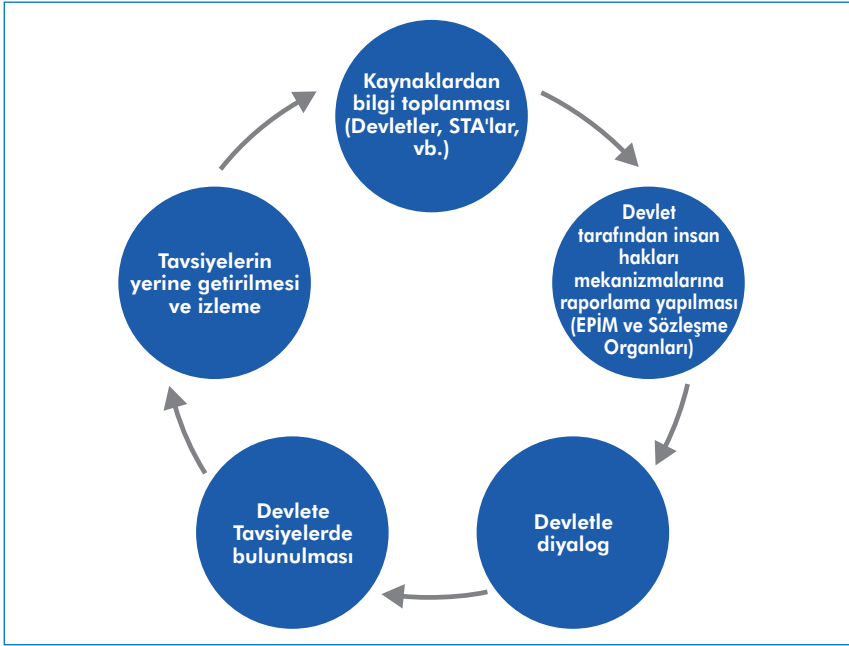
Kaynaklardan bilgi toplanması (Devletler, STA'lar, vb.)

Devlet tarafından insan hakları mekanizmalarına raporlama yapılması (EPİM ve Sözleşme Organları)

Devletle diyalog

Devlete Tavsiyelerde bulunulması

Tavsiyelerin yerine getirilmesi ve izleme